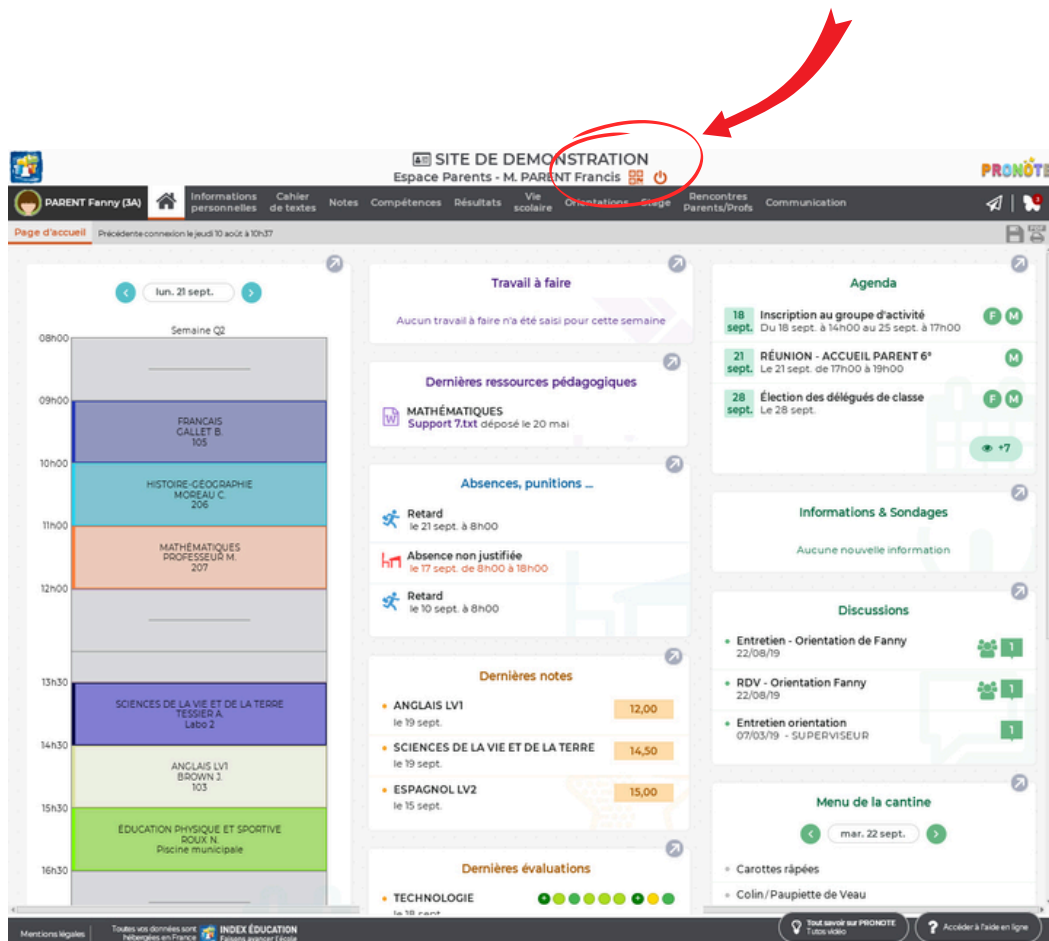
SITE DE DEMONSTRATION
Espace Parents - M. PARENT Francis

PRONOTE

PARENT Fanny (3A)

Informations personnelles | Cahier de textes | Notes | Compétences | Résultats | Vie scolaire | Orientations | Stage | Rencontres Parents/Profs | Communication

Page d'accueil | Précédente connexion le jeudi 10 août à 10h37

lun. 21 sept.

Semaine Q2

08h00
09h00
FRANCAIS
GALLET B.
105
10h00
HISTOIRE-GÉOGRAPHIE
MOREAU C.
206
11h00
MATHÉMATIQUES
PROFESSEUR M.
207
12h00
13h30
SCIENCES DE LA VIE ET DE LA TERRE
TESSIER A.
Labo 2
14h30
ANGLAIS LV1
BROWN J.
103
15h30
ÉDUCATION PHYSIQUE ET SPORTIVE
ROUX N.
Piscine municipale
16h30

Travail à faire
Aucun travail à faire n'a été saisi pour cette semaine

Dernières ressources pédagogiques
MATHÉMATIQUES
Support 7.txt déposé le 20 mai

Absences, punitions ...
Retard
le 21 sept. à 8h00
Absence non justifiée
le 17 sept. de 8h00 à 18h00
Retard
le 10 sept. à 8h00

Dernières notes
ANGLAIS LV1
le 19 sept.
12,00
SCIENCES DE LA VIE ET DE LA TERRE
le 19 sept.
14,50
ESPAGNOL LV2
le 15 sept.
15,00

Dernières évaluations
TECHNOLOGIE
le 18 sept.

Agenda
18 sept. Inscription au groupe d'activité
Du 18 sept. à 14h00 au 25 sept. à 17h00
F M
21 sept. RÉUNION - ACCUEIL PARENT 6°
Le 21 sept. de 17h00 à 19h00
M
28 sept. Élection des délégués de classe
Le 28 sept.
F M
+7

Informations & Sondages
Aucune nouvelle information

Discussions
Entretien - Orientation de Fanny
22/08/19
1
RDV - Orientation Fanny
22/08/19
1
Entretien orientation
07/03/19 - SUPERVISEUR
1

Menu de la cantine
mar. 22 sept.
Carottes râpées
Colin/Paupiette de Veau

Mentions légales | Toutes vos données sont hébergées en France | INDEX ÉDUCATION Faisons avancer l'école | Tout savoir sur PRONOTE Tutos vidéo | Accéder à l'aide en ligne